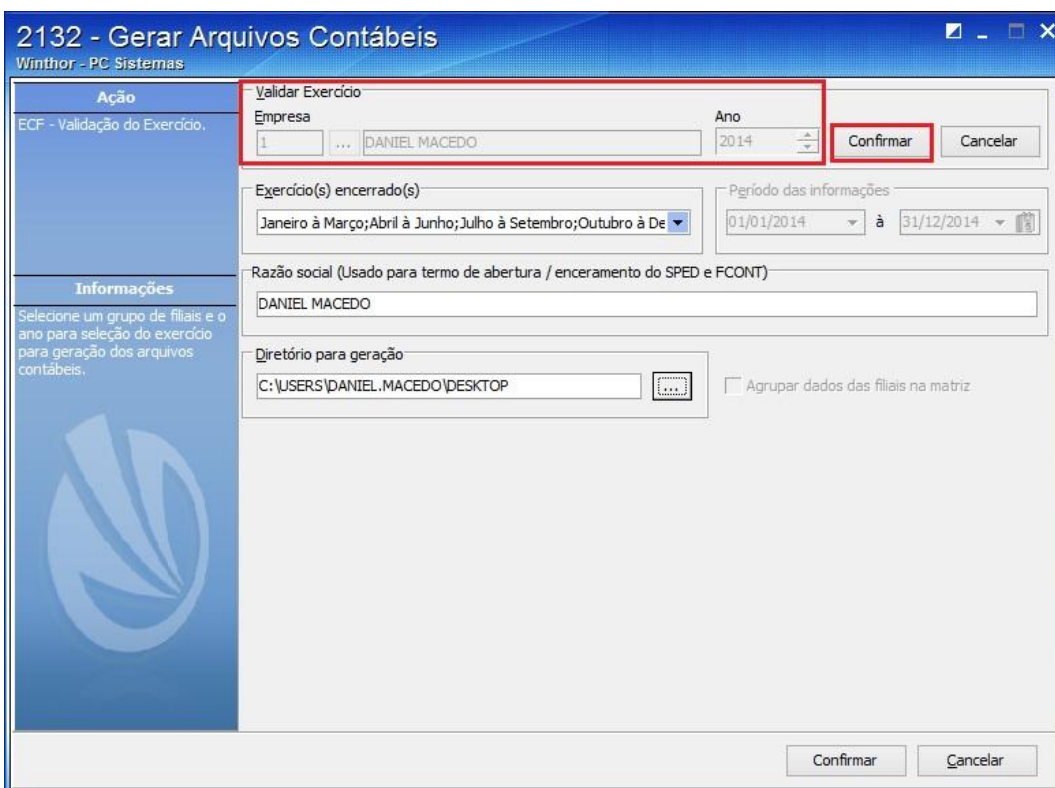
2132 - Gerar Arquivos Contábeis
Winthor - PC Sistemas

Ação
ECF - Validação do Exercício.

Informações
Selecione um grupo de filiais e o ano para seleção do exercício para geração dos arquivos contábeis.

Validar Exercício
Empresa
1 ... DANIEL MACEDO
Ano
2014
Confirmar
Cancelar

Exercício(s) encerrado(s)
Janeiro à Março;Abril à Junho;Julho à Setembro;Outubro à De

Período das informações
01/01/2014 à 31/12/2014

Razão social (Usado para termo de abertura / enceramento do SPED e FCONT)
DANIEL MACEDO

Diretório para geração
C:\USERS\DANIEL.MACEDO\DESKTOP
...
Agrupar dados das filiais na matriz

Confirmar
Cancelar